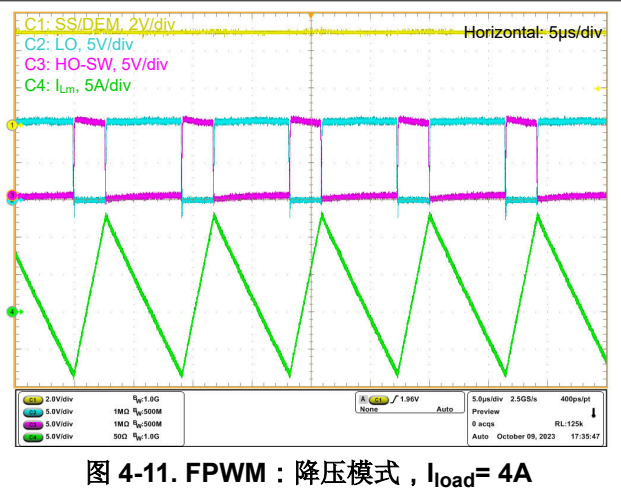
C1: SS/DEM, 2V/div
C2: LO, 5V/div
C3: HO-SW, 5V/div
C4: $I_{Lm}$, 5A/div

Horizontal: 5µs/div

| | | |
|---|---|---|
| C1 2.0V/div | | $B_W$:1.0G |
| C2 5.0V/div | 1MΩ | $B_W$:500M |
| C3 5.0V/div | 1MΩ | $B_W$:500M |
| C4 5.0V/div | 50Ω | $B_W$:1.0G |

A C1 ∫ 1.96V
None Auto

5.0µs/div 2.5GS/s 400ps/pt
Preview
0 acqs RL:125k
Auto October 09, 2023 17:35:47

图 4-11. FPWM：降压模式，$I_{load}$= 4A